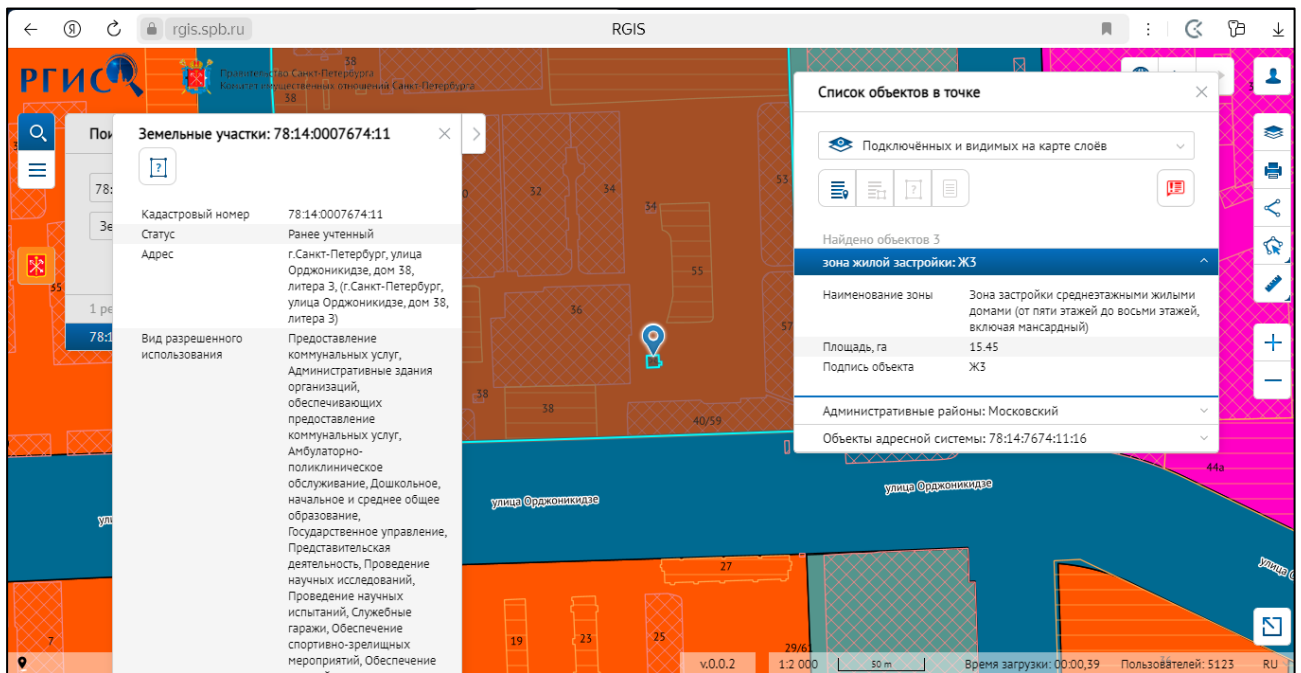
rgis.spb.ru
RGIS

РГИС
Правительство Санкт-Петербурга
Комитет имущественных отношений Санкт-Петербурга

Пои
78:
Зе
1 ре
78:1

Земельные участки: 78:14:0007674:11

| Кадастровый номер | 78:14:0007674:11 |
|---|---|
| Статус | Ранее учтенный |
| Адрес | г.Санкт-Петербург, улица Орджоникидзе, дом 38, литера З, (г.Санкт-Петербург, улица Орджоникидзе, дом 38, литера З) |
| Вид разрешенного использования | Предоставление коммунальных услуг, Административные здания организаций, обеспечивающих предоставление коммунальных услуг, Амбулаторно-поликлиническое обслуживание, Дошкольное, начальное и среднее общее образование, Государственное управление, Представительская деятельность, Проведение научных исследований, Проведение научных испытаний, Служебные гаражи, Обеспечение спортивно-зрелищных мероприятий, Обеспечение |

Список объектов в точке

Подключённых и видимых на карте слоёв

Найдено объектов 3

зона жилой застройки: Ж3

| Наименование зоны | Зона застройки среднеэтажными жилыми домами (от пяти этажей до восьми этажей, включая мансардный) |
|---|---|
| Площадь, га | 15.45 |
| Подпись объекта | Ж3 |

Административные районы: Московский

Объекты адресной системы: 78:14:7674:11:16

38
38
32
34
34
53
55
36
57
38
38
40/59
55
44а
улица Орджоникидзе
улица Орджоникидзе
ули
улица
27
19
23
25
29/61
7

v.0.0.2 1:2 000 50 m Время загрузки: 00:00,39 Пользователей: 5123 RU